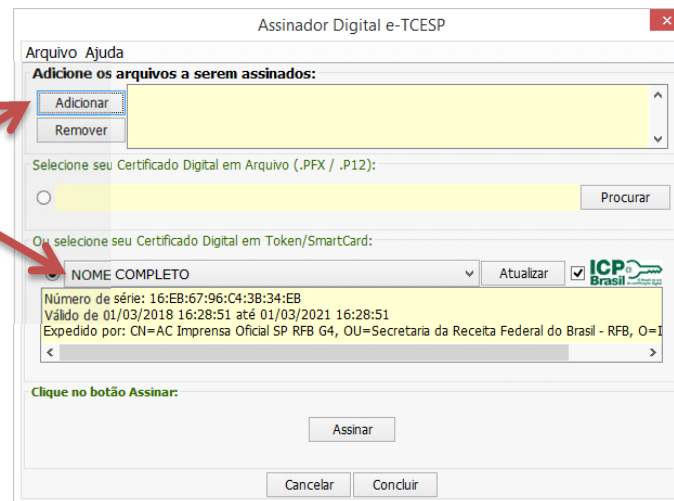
Assinador Digital e-TCESP

Arquivo Ajuda

Adicione os arquivos a serem assinados:

Adicionar

Remover

Selecione seu Certificado Digital em Arquivo (.PFX / .P12):

Procurar

Ou selecione seu Certificado Digital em Token/SmartCard:

NOME COMPLETO

Atualizar

ICP Brasil

Número de série: 16:EB:67:96:C4:3B:34:EB
Válido de 01/03/2018 16:28:51 até 01/03/2021 16:28:51
Expedido por: CN=AC Imprensa Oficial SP RFB G4, OU=Secretaria da Receita Federal do Brasil - RFB, O=I

Clique no botão Assinar:

Assinar

Cancelar

Concluir